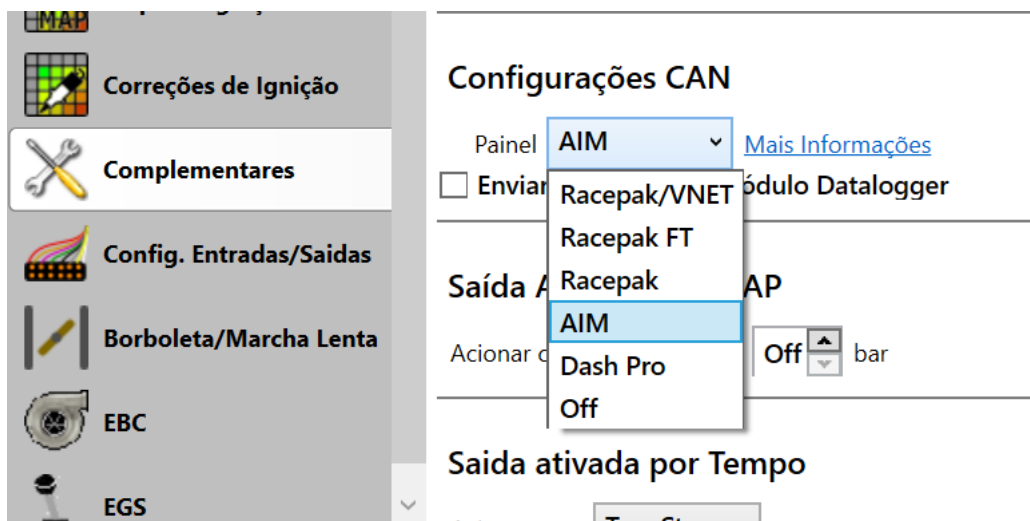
MAP

Correções de Ignição

Complementares

Config. Entradas/Saidas

Borboleta/Marcha Lenta

EBC

EGS

Configurações CAN

Painel AIM Mais Informações

Enviar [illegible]ódulo Datalogger

Racepak/VNET
Racepak FT
Racepak
AIM
Dash Pro
Off

Saída A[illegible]AP

Acionar c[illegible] Off bar

Saida ativada por Tempo